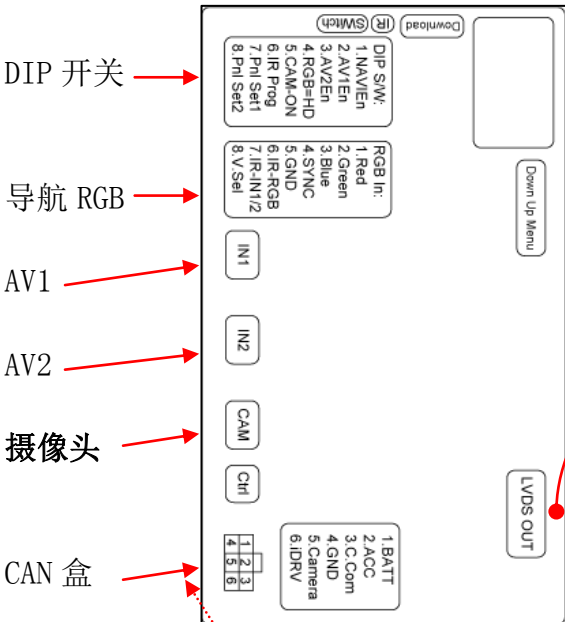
DIP 开关

导航 RGB

AV1

AV2

摄像头

CAN 盒

Downlad IR SWitch

DIP S/W:
1.NAVIEn
2.AV1En
3.AV2En
4.RGB=HD
5.CAM-ON
6.IR Prog
7.Pnl Set1
8.Pnl Set2

RGB In:
1.Red
2.Green
3.Blue
4.SYNC
5.GND
6.IR-RGB
7.IR-IN1/2
8.V.Sel

IN1

IN2

CAM

Ctrl

| 1 | 2 | 3 |
|---|---|---|
| 4 | 5 | 6 |

1.BATT
2.ACC
3.C.Com
4.GND
5.Camera
6.iDRV

Down Up Menu

LVDS OUT